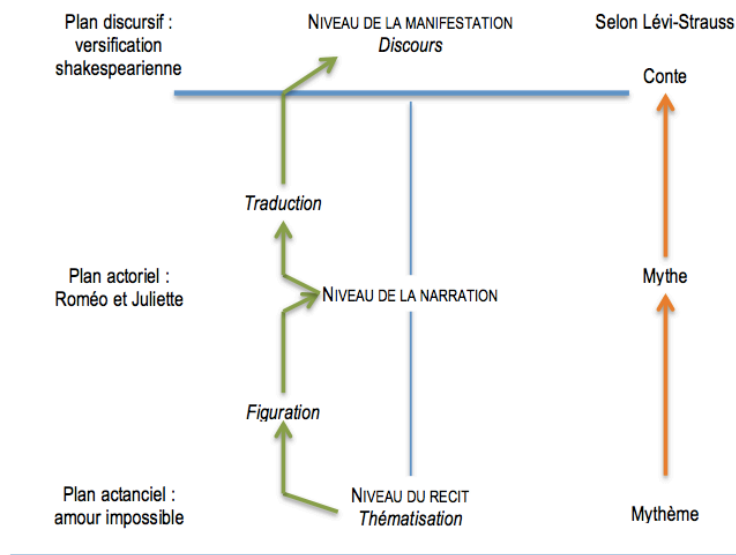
Plan discursif : versification shakespearienne

NIVEAU DE LA MANIFESTATION
*Discours*

Selon Lévi-Strauss

Conte

*Traduction*

Plan actoriel : Roméo et Juliette

NIVEAU DE LA NARRATION

Mythe

*Figuration*

Plan actanciel : amour impossible

NIVEAU DU RECIT
*Thématisation*

Mythème